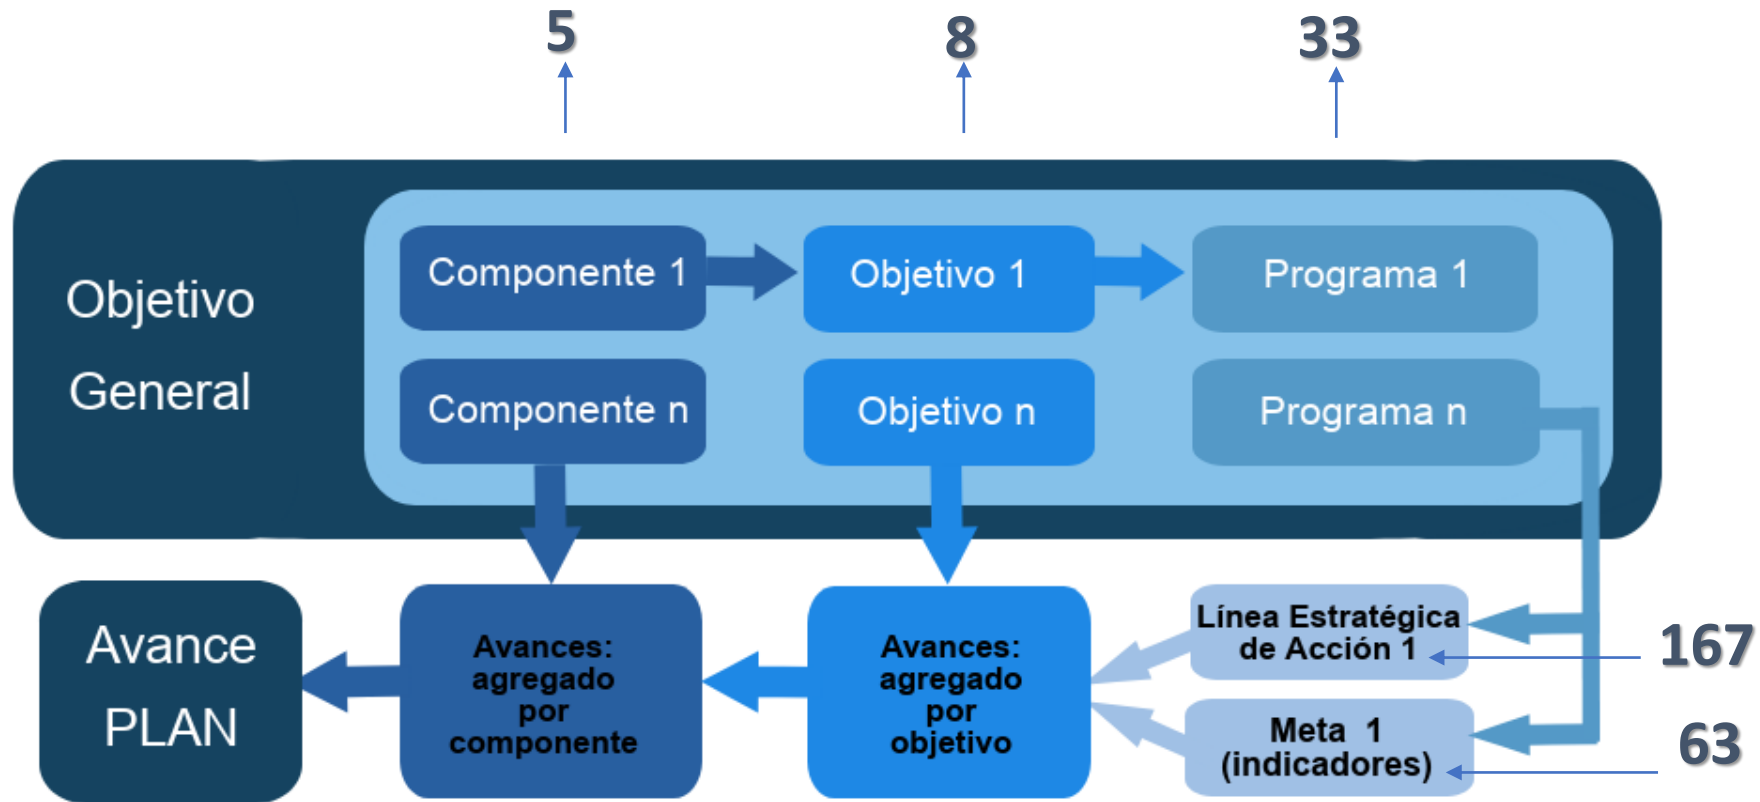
5

8

33

Objetivo General

Componente 1

Objetivo 1

Programa 1

Componente n

Objetivo n

Programa n

Avance PLAN

Avances: agregado por componente

Avances: agregado por objetivo

Línea Estratégica de Acción 1

167

Meta 1 (indicadores)

63